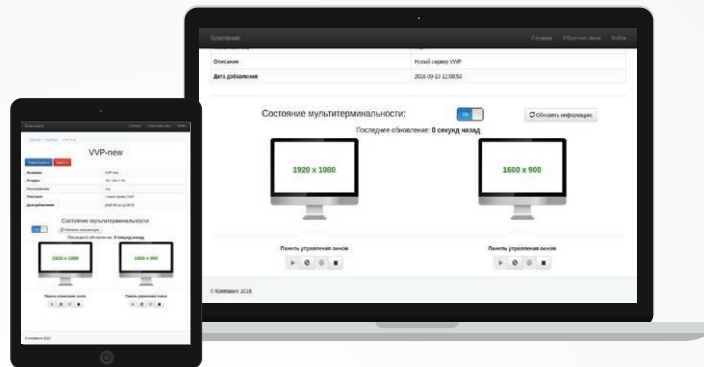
Компания

Главная Обратная связь Войти

Описание | Новый сервер VWP
Дата добавления | 2016-09-10 12:08:50

Состояние мультитерминальности:

On

Обновить информацию

Последнее обновление: 0 секунд назад

1920 x 1080

1600 x 900

Панель управления окном

Панель управления окном

© Компания 2016

Компания

VVP-new

Состояние мультитерминальности

Обновить информацию

Последнее обновление: 0 секунд назад

1920 x 1080

1600 x 900

Панель управления окном

Панель управления окном

© Компания 2016